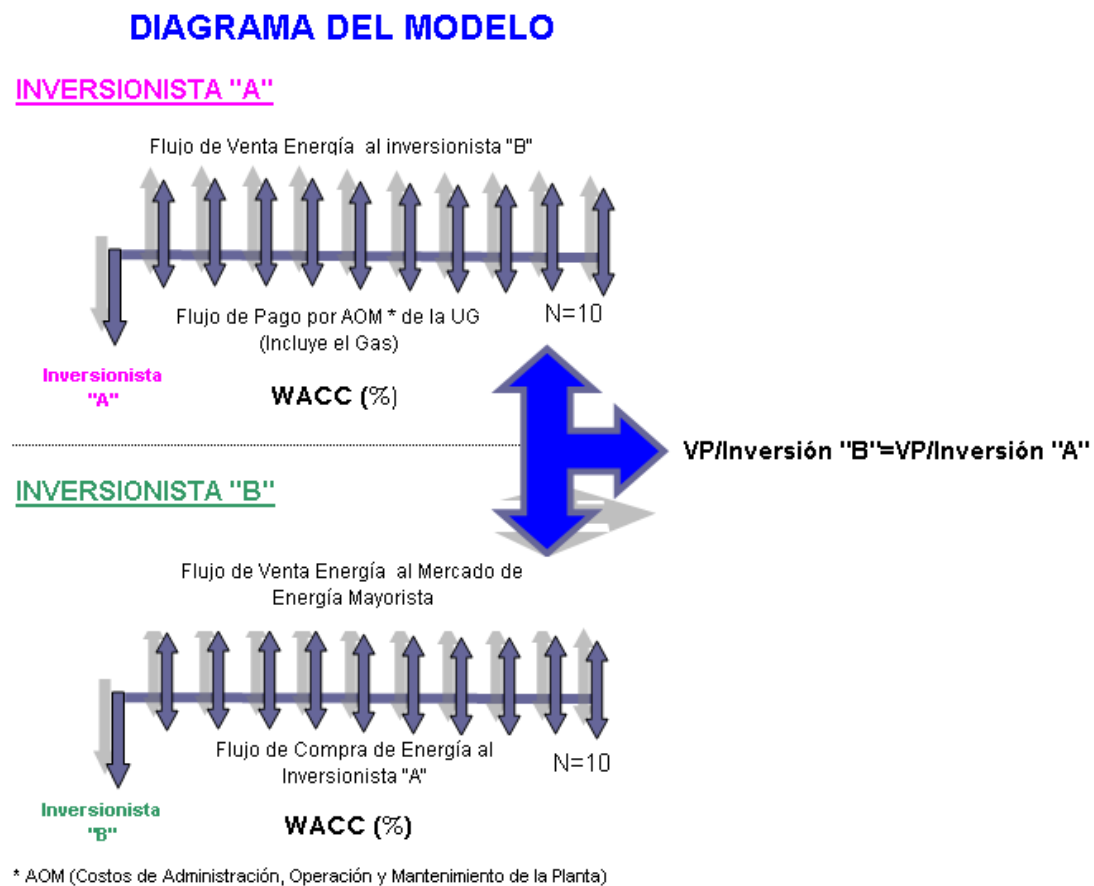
DIAGRAMA DEL MODELO

INVERSIONISTA "A"

Flujo de Venta Energía al inversionista "B"

Flujo de Pago por AOM * de la UG (Incluye el Gas)

N=10

Inversionista "A"

WACC (%)

VP/Inversión "B"=VP/Inversión "A"

INVERSIONISTA "B"

Flujo de Venta Energía al Mercado de Energía Mayorista

Flujo de Compra de Energía al Inversionista "A"

N=10

Inversionista "B"

WACC (%)

* AOM (Costos de Administración, Operación y Mantenimiento de la Planta)